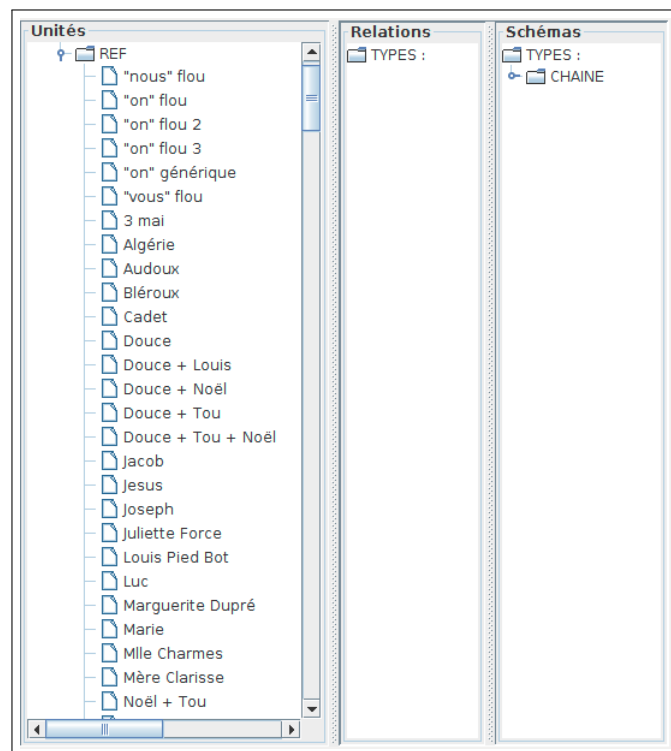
Unités

REF
"nous" flou
"on" flou
"on" flou 2
"on" flou 3
"on" générique
"vous" flou
3 mai
Algérie
Audoux
Bléroux
Cadet
Douce
Douce + Louis
Douce + Noël
Douce + Tou
Douce + Tou + Noël
Jacob
Jesus
Joseph
Juliette Force
Louis Pied Bot
Luc
Marguerite Dupré
Marie
Mlle Charmes
Mère Clarisse
Noël + Tou

Relations

TYPES :

Schémas

TYPES :
CHAINE